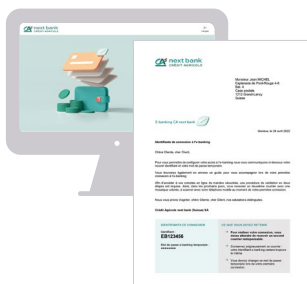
next bank
CRÉDIT AGRICOLE

next bank
CRÉDIT AGRICOLE

Monsieur Jean MICHEL
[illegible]
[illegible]
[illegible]
Suisse

E-banking CA next bank

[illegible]

Identifiants de connexion à l'e-banking

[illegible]

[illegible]

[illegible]

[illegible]

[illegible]

Crédit Agricole next bank (Suisse) SA

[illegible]
EB123456
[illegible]

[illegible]